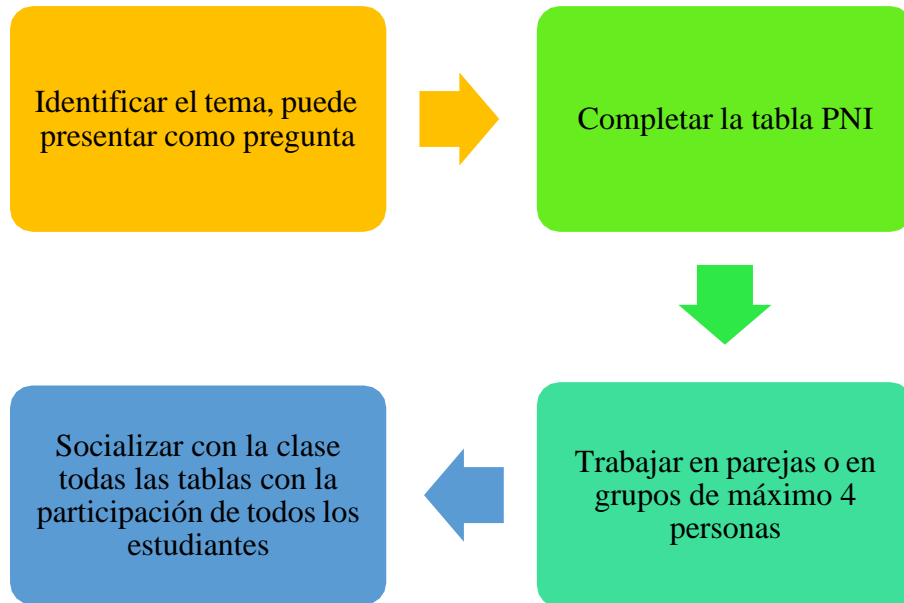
Identificar el tema, puede presentar como pregunta

Completar la tabla PNI

Trabajar en parejas o en grupos de máximo 4 personas

Socializar con la clase todas las tablas con la participación de todos los estudiantes